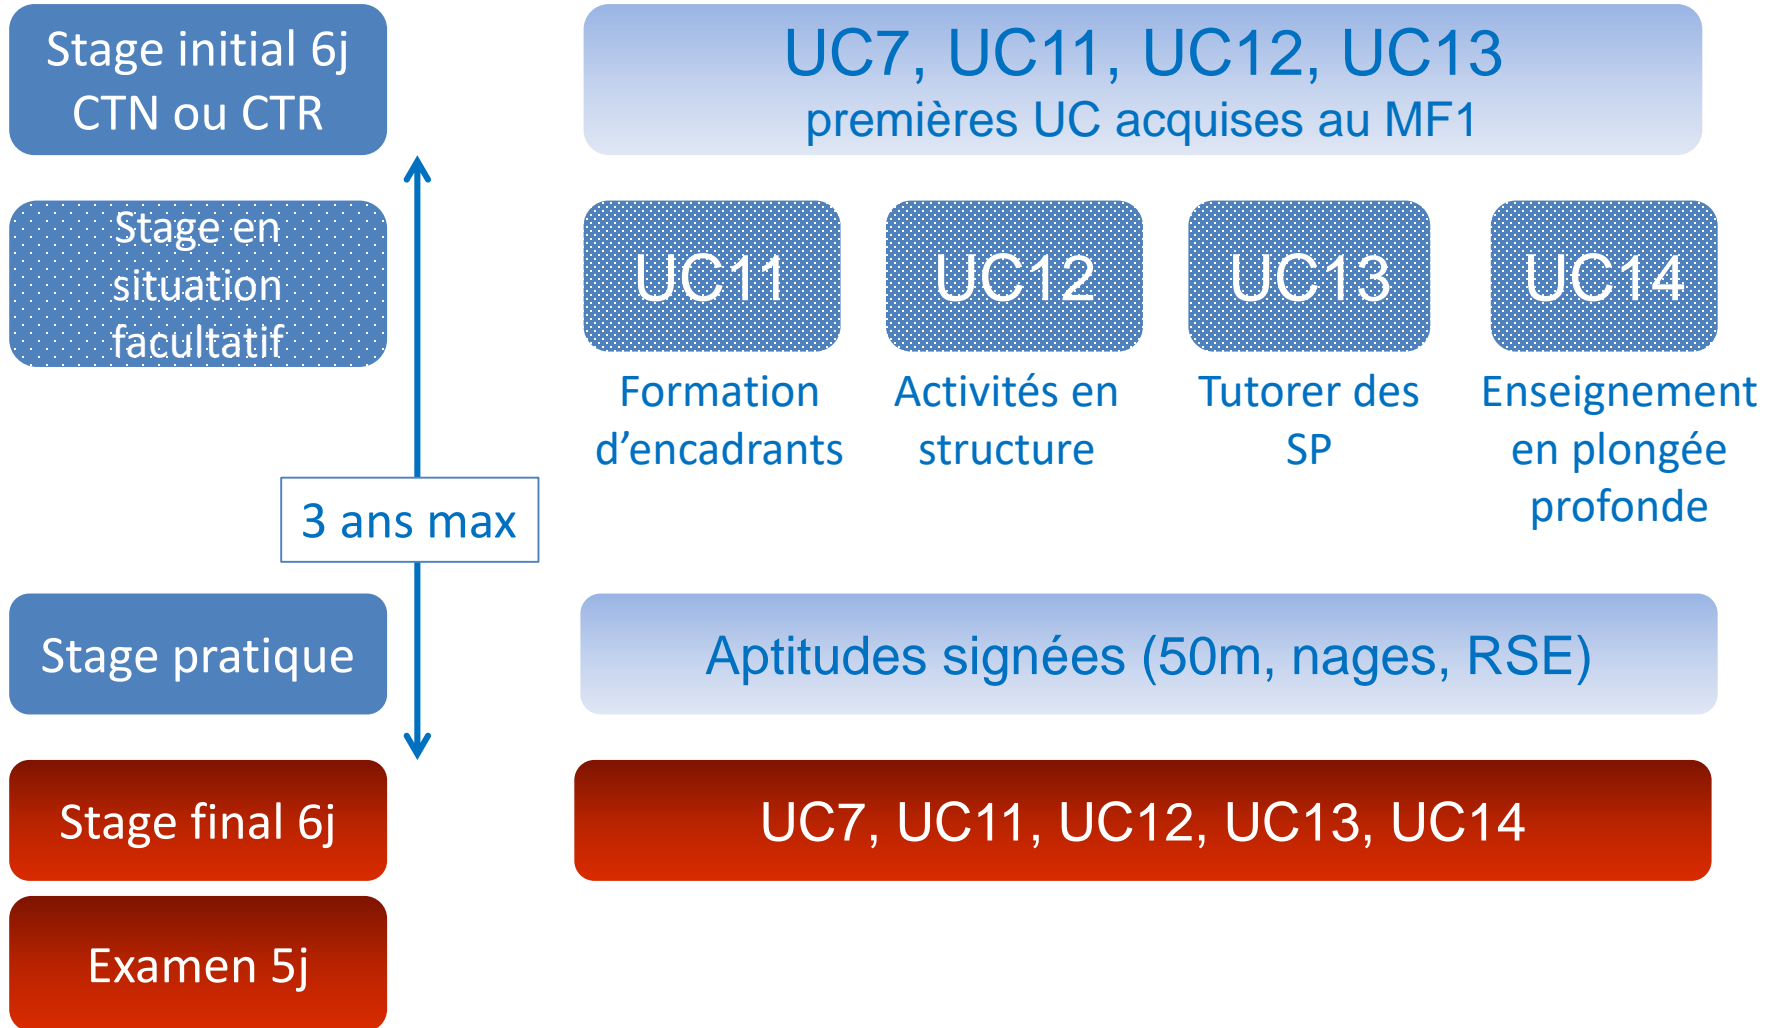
Stage initial 6j
CTN ou CTR

UC7, UC11, UC12, UC13
premières UC acquises au MF1

Stage en situation facultatif

UC11
Formation d'encadrants

UC12
Activités en structure

UC13
Tutorer des SP

UC14
Enseignement en plongée profonde

3 ans max

Stage pratique

Aptitudes signées (50m, nages, RSE)

Stage final 6j

UC7, UC11, UC12, UC13, UC14

Examen 5j